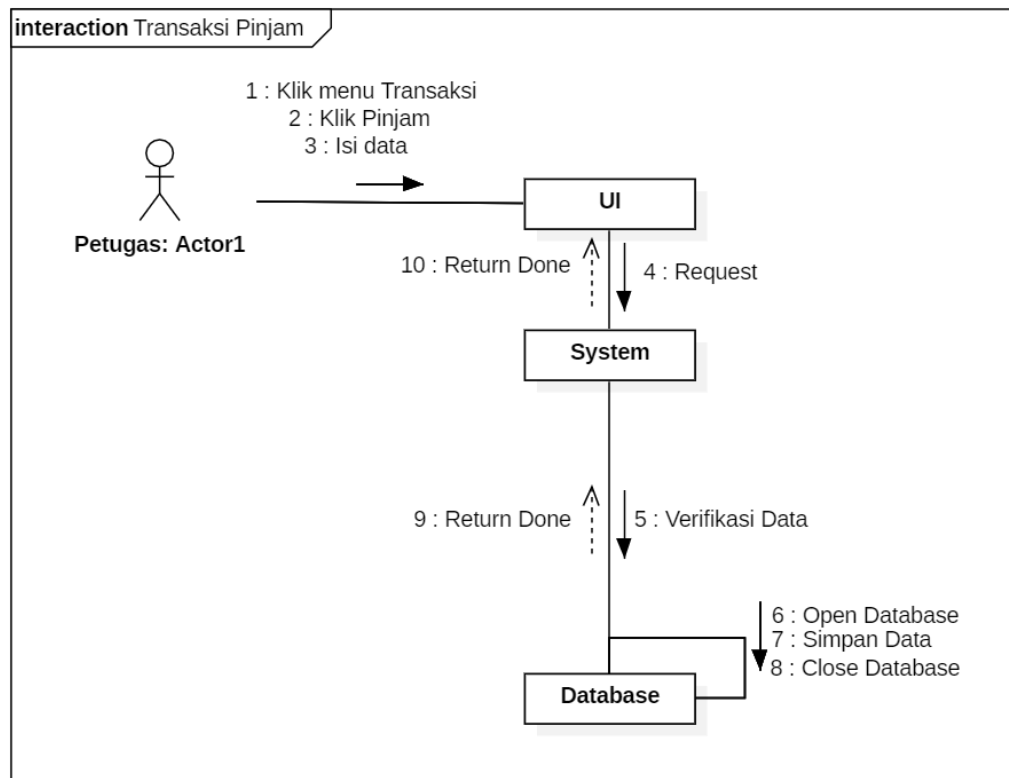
interaction Transaksi Pinjam

1 : Klik menu Transaksi
2 : Klik Pinjam
3 : Isi data

Petugas: Actor1

UI

10 : Return Done

4 : Request

System

9 : Return Done

5 : Verifikasi Data

6 : Open Database
7 : Simpan Data
8 : Close Database

Database